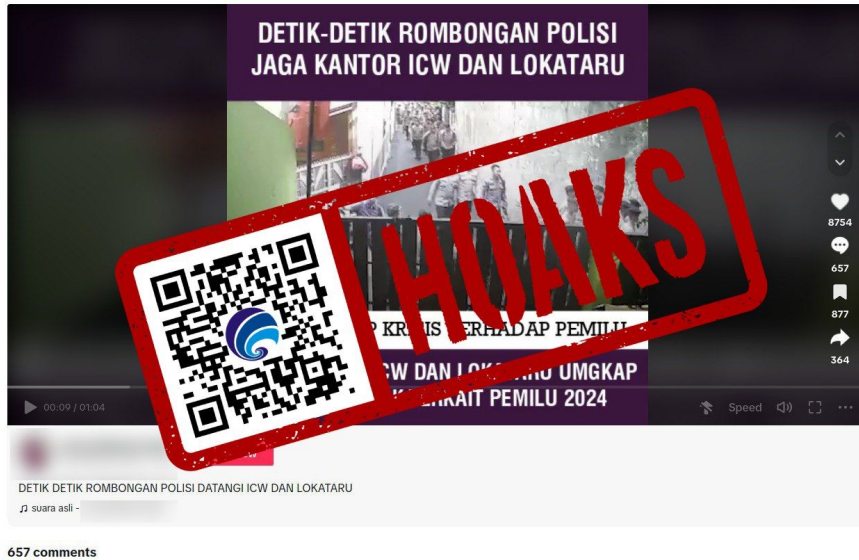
DETIK-DETIK ROMBONGAN POLISI JAGA KANTOR ICW DAN LOKATARU

HOAKS

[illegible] P KRITIS TERHADAP PEMILU

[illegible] CW DAN LOKATARU UMGKAP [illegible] TERKAIT PEMILU 2024

8754

657

877

364

00:09 / 01:04

Speed

DETIK DETIK ROMBONGAN POLISI DATANGI ICW DAN LOKATARU

♫ suara asli -

657 comments